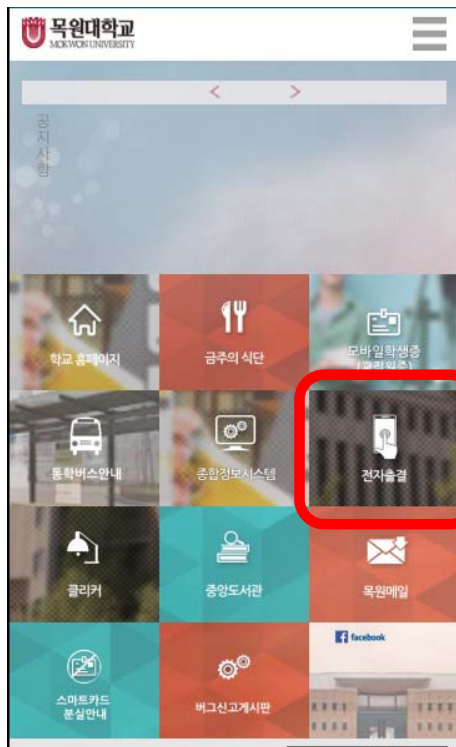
목원대학교
MOKWON UNIVERSITY

<
>

공지사항

학교 홈페이지

금주의 식단

모바일학생증
(클릭인증)

통학버스안내

종합정보시스템

전자출결

클리커

중앙도서관

목원메일

facebook

스마트카드
분실안내

버그신고게시판